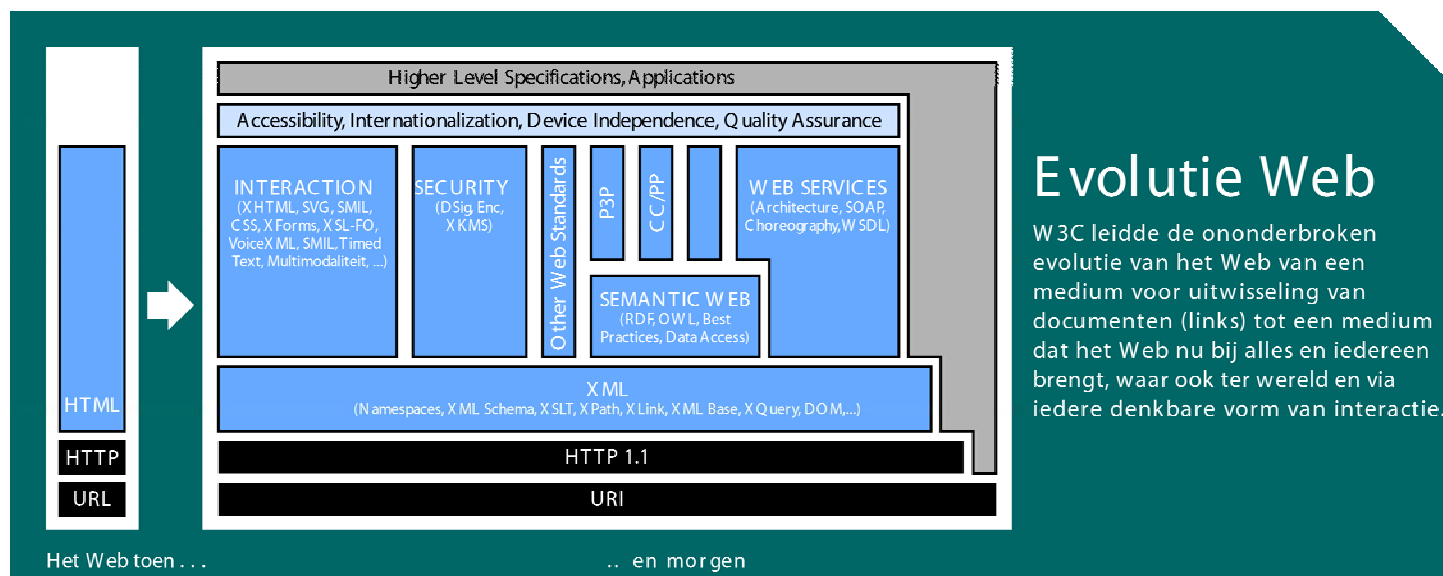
HTML

HTTP

URL

Higher Level Specifications, Applications

Accessibility, Internationalization, Device Independence, Quality Assurance

INTERACTION
(XHTML, SVG, SMIL, CSS, XForms, XSL-FO, VoiceXML, SMIL, Timed Text, Multimodaliteit, ...)

SECURITY
(DSig, Enc, XKMS)

Other Web Standards

P3P

CC/PP

WEB SERVICES
(Architecture, SOAP, Choreography, WSDL)

SEMANTIC WEB
(RDF, OWL, Best Practices, Data Access)

XML
(Namespaces, XML Schema, XSLT, XPath, XLink, XML Base, XQuery, DOM,...)

HTTP 1.1

URI

Evolutie Web

W3C leidde de ononderbroken evolutie van het Web van een medium voor uitwisseling van documenten (links) tot een medium dat het Web nu bij alles en iedereen brengt, waar ook ter wereld en via iedere denkbare vorm van interactie.

Het Web toen . . .

.. en morgen